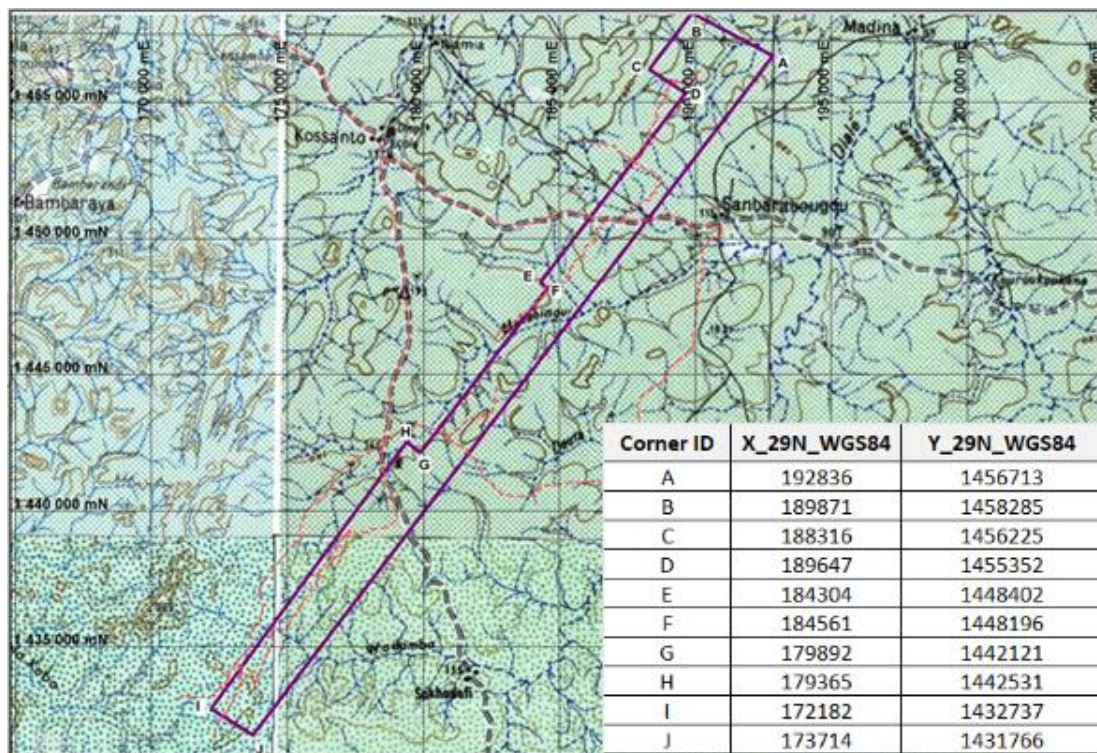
Madina
B
A
C
D
1 455 000 mN
170 000 mE
175 000 mE
180 000 mE
185 000 mE
190 000 mE
195 000 mE
200 000 mE
205 000 mE
Kossanto
Bambaraya
1 450 000 mN
Sanbarabougou
E
F
1 445 000 mN
H
G
1 440 000 mN
1 435 000 mN
Sakhoufi
I
J

| Corner ID | X_29N_WGS84 | Y_29N_WGS84 |
|---|---|---|
| A | 192836 | 1456713 |
| B | 189871 | 1458285 |
| C | 188316 | 1456225 |
| D | 189647 | 1455352 |
| E | 184304 | 1448402 |
| F | 184561 | 1448196 |
| G | 179892 | 1442121 |
| H | 179365 | 1442531 |
| I | 172182 | 1432737 |
| J | 173714 | 1431766 |